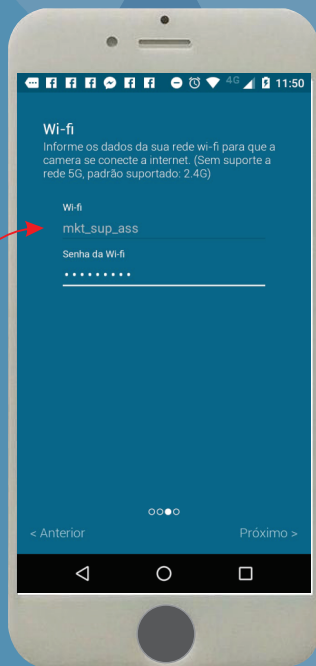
4G 11:50

Wi-fi

Informe os dados da sua rede wi-fi para que a camera se conecte a internet. (Sem suporte a rede 5G, padrão suportado: 2.4G)

Wi-fi

mkt_sup_ass

Senha da Wi-fi

•••••••••

< Anterior

Próximo >